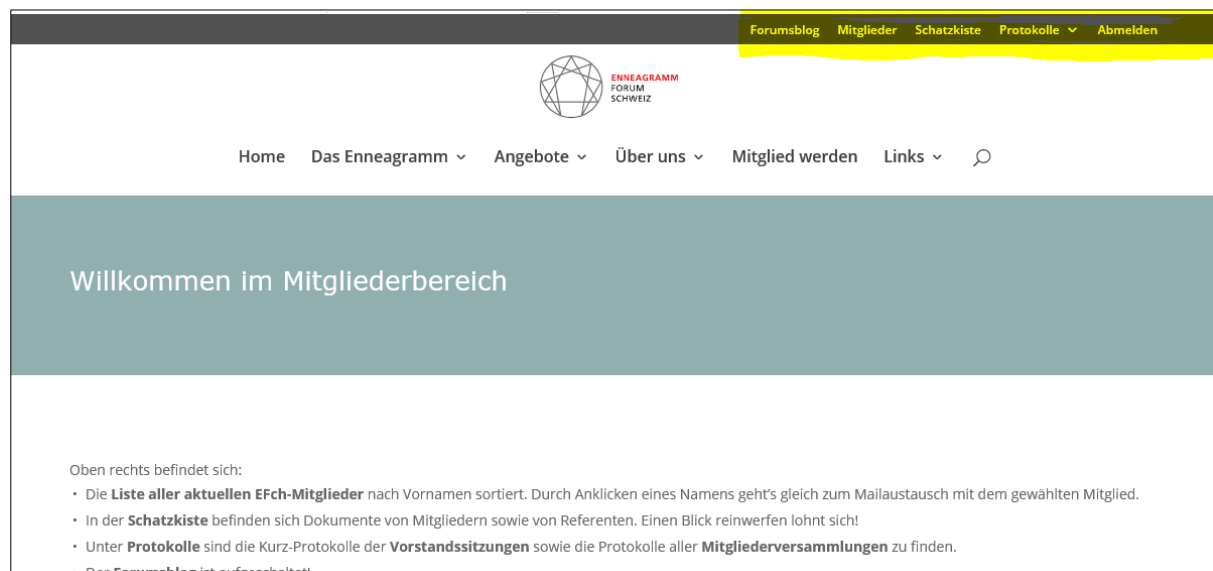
Forumsblog Mitglieder Schatzkiste Protokolle Abmelden

ENNEAGRAMM
FORUM
SCHWEIZ

Home Das Enneagramm Angebote Über uns Mitglied werden Links

Willkommen im Mitgliederbereich

Oben rechts befindet sich:

- Die **Liste aller aktuellen EFch-Mitglieder** nach Vornamen sortiert. Durch Anklicken eines Namens geht's gleich zum Mailaustausch mit dem gewählten Mitglied.
- In der **Schatzkiste** befinden sich Dokumente von Mitgliedern sowie von Referenten. Einen Blick reinwerfen lohnt sich!
- Unter **Protokolle** sind die Kurz-Protokolle der **Vorstandssitzungen** sowie die Protokolle aller **Mitgliederversammlungen** zu finden.
- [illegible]